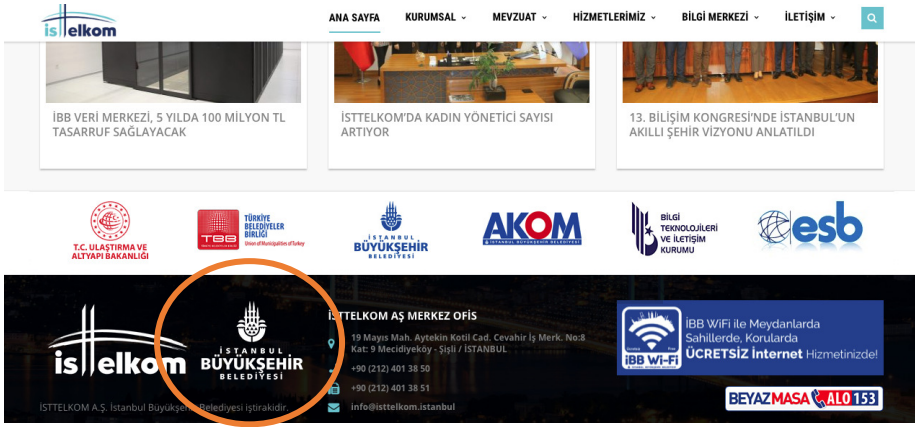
isttelkom

ANA SAYFA
KURUMSAL
MEVZUAT
HİZMETLERİMİZ
BİLGİ MERKEZİ
İLETİŞİM

İBB VERİ MERKEZİ, 5 YILDA 100 MİLYON TL TASARRUF SAĞLAYACAK

İSTTELKOM'DA KADIN YÖNETİCİ SAYISI ARTIYOR

13. BİLİŞİM KONGRESİ'NDE İSTANBUL'UN AKILLI ŞEHİR VİZYONU ANLATILDI

T.C. ULAŞTIRMA VE ALTYAPI BAKANLIĞI

TBB TÜRKİYE BELEDİYELER BİRLİĞİ Union of Municipalities of Turkey

İSTANBUL BÜYÜKŞEHİR BELEDİYESİ

AKOM İSTANBUL BÜYÜKŞEHİR BELEDİYESİ

BİLGİ TEKNOLOJİLERİ VE İLETİŞİM KURUMU

esb

isttelkom

İSTANBUL BÜYÜKŞEHİR BELEDİYESİ

İSTTELKOM AŞ MERKEZ OFİS

19 Mayıs Mah. Aytekin Kotil Cad. Cevahir İş Merk. No:8 Kat: 9 Mecidiyeköy - Şişli / İSTANBUL

+90 (212) 401 38 50

+90 (212) 401 38 51

info@isttelkom.istanbul

İSTTELKOM A.Ş. İstanbul Büyükşehir Belediyesi iştirakidir.

İBB Wi-Fi

İBB WiFi ile Meydanlarda Sahillerde, Korularda ÜCRETSİZ İnternet Hizmetinizde!

BEYAZ MASA ALO 153